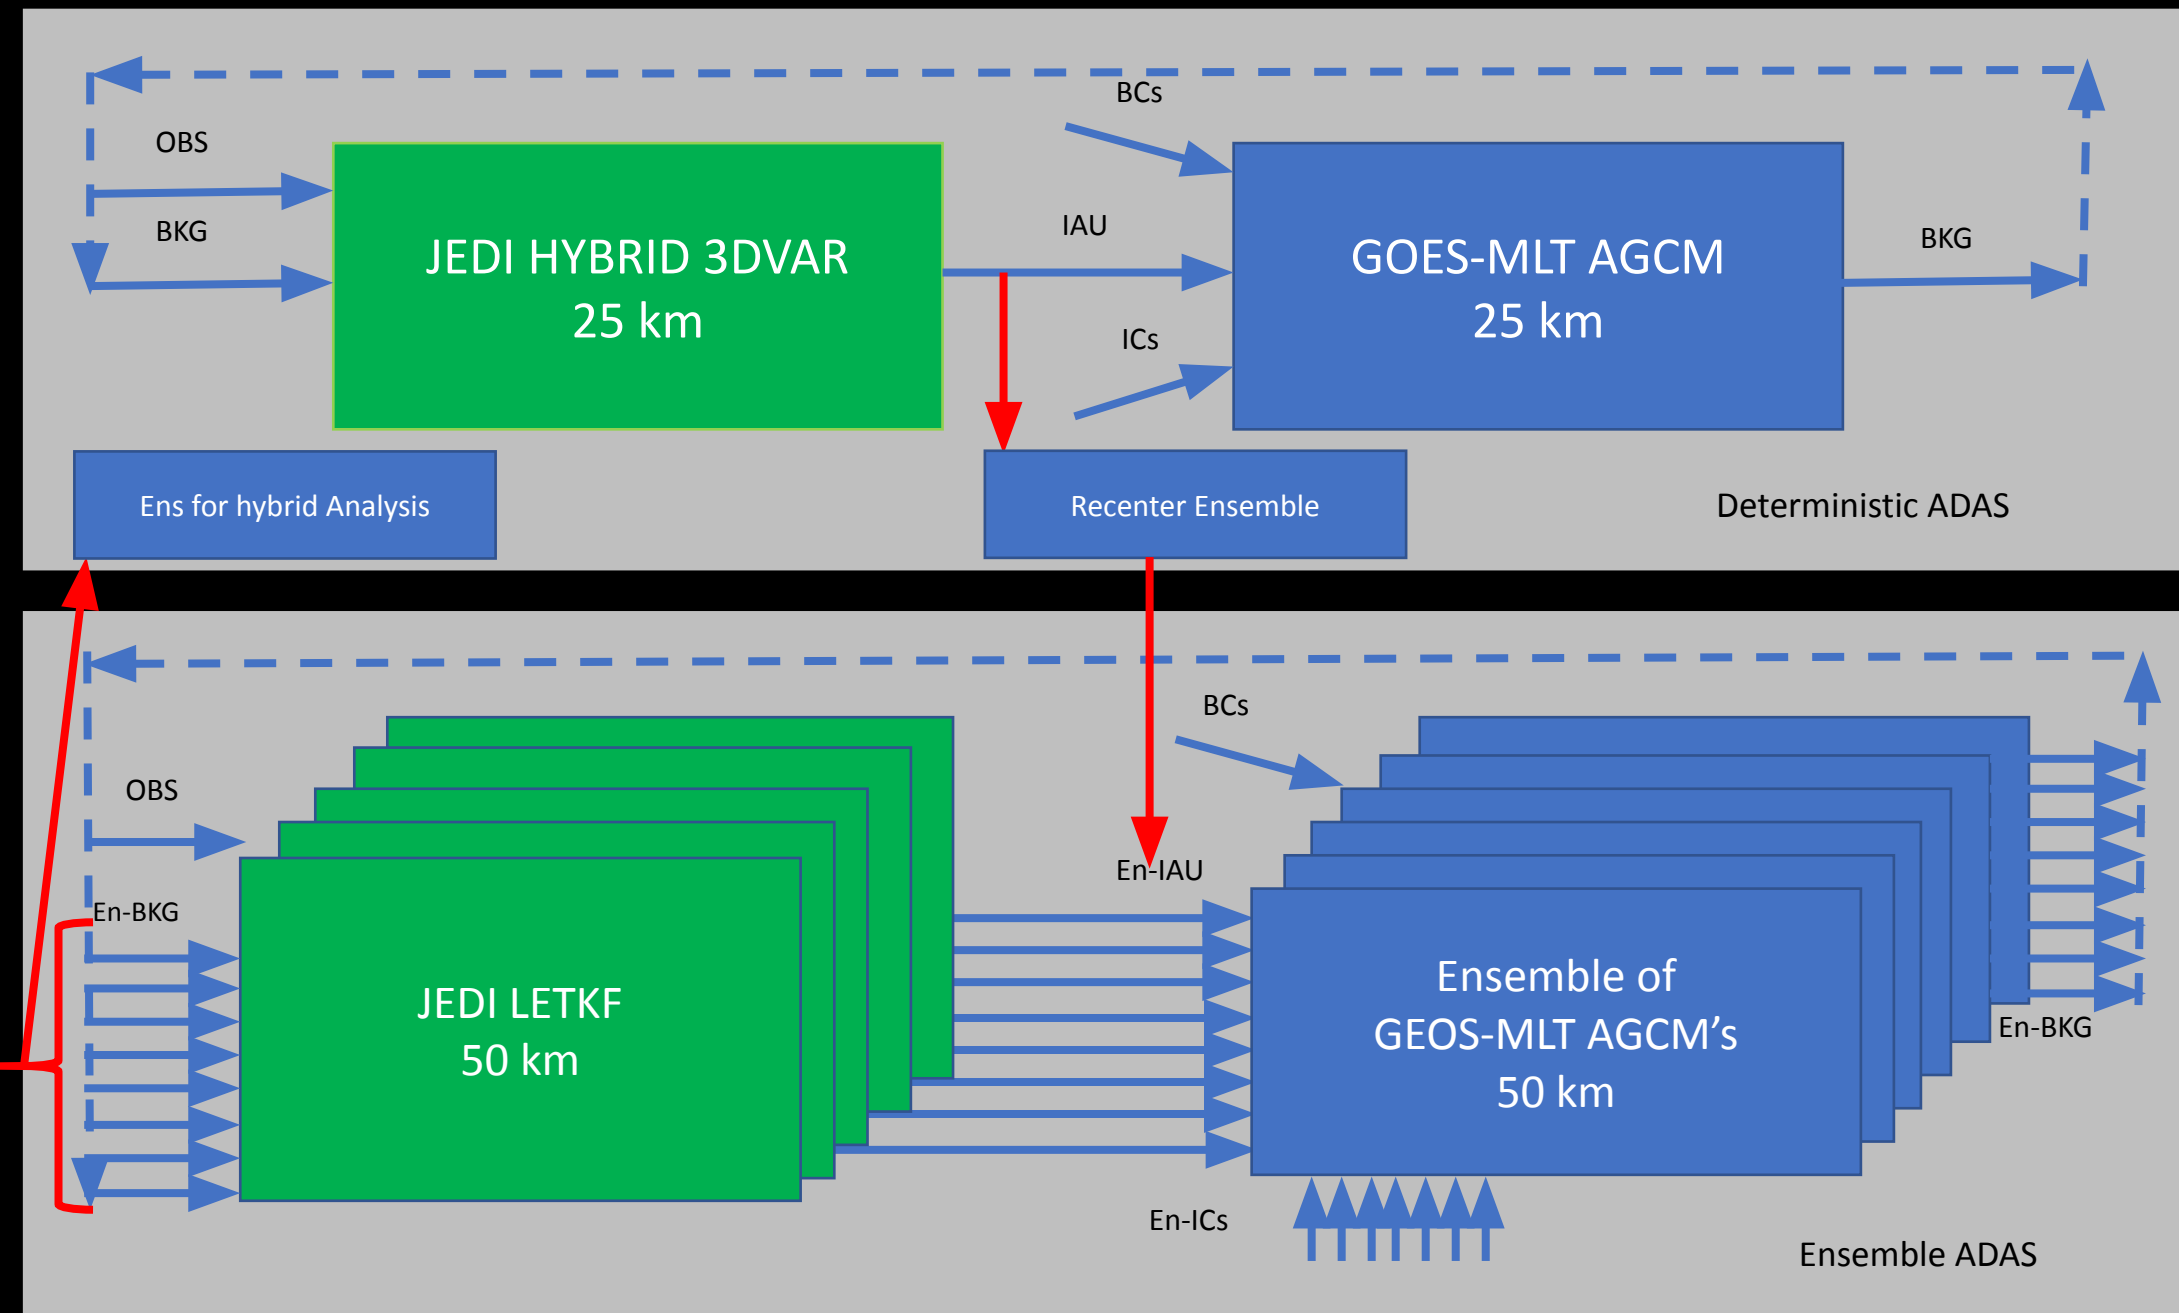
BCs

OBS

BKG

JEDI HYBRID 3DVAR
25 km

IAU

GOES-MLT AGCM
25 km

BKG

ICs

Ens for hybrid Analysis

Recenter Ensemble

Deterministic ADAS

BCs

OBS

En-IAU

En-BKG

JEDI LETKF
50 km

Ensemble of
GEOS-MLT AGCM’s
50 km

En-BKG

En-ICs

Ensemble ADAS